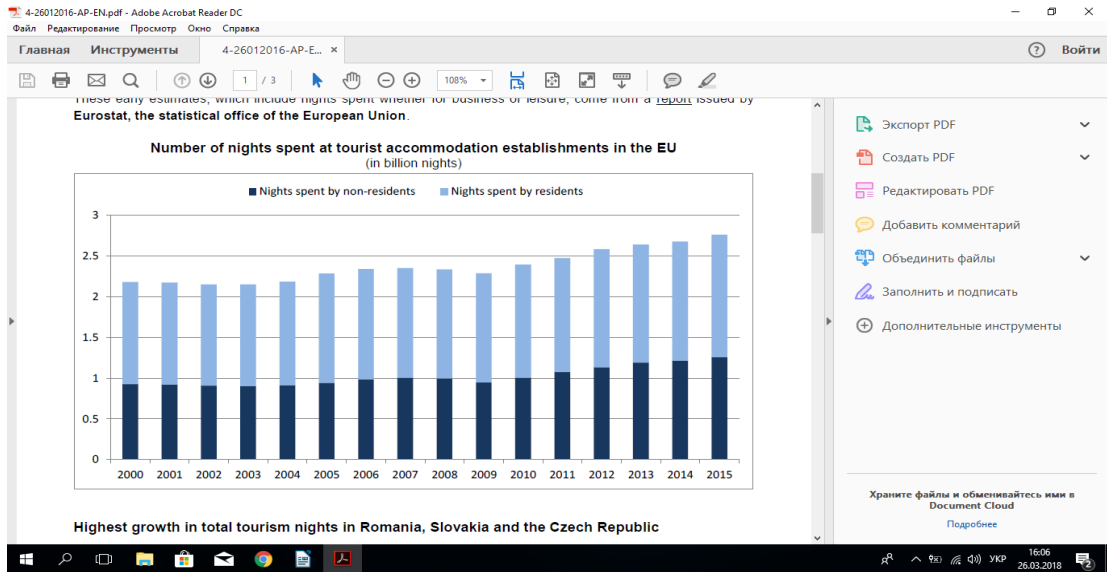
4-26012016-AP-EN.pdf - Adobe Acrobat Reader DC
Файл Редактирование Просмотр Окно Справка
Главная Инструменты 4-26012016-AP-E... ×
Войти
1 / 3 108%

These early estimates, which include nights spent whether for business or leisure, come from a report issued by Eurostat, the statistical office of the European Union.

Number of nights spent at tourist accommodation establishments in the EU
(in billion nights)

Nights spent by non-residents Nights spent by residents

3
2.5
2
1.5
1
0.5
0
2000 2001 2002 2003 2004 2005 2006 2007 2008 2009 2010 2011 2012 2013 2014 2015

Highest growth in total tourism nights in Romania, Slovakia and the Czech Republic

Экспорт PDF
Создать PDF
Редактировать PDF
Добавить комментарий
Объединить файлы
Заполнить и подписать
Дополнительные инструменты

Храните файлы и обменивайтесь ими в Document Cloud
Подробнее

УКР 16:06 26.03.2018 2